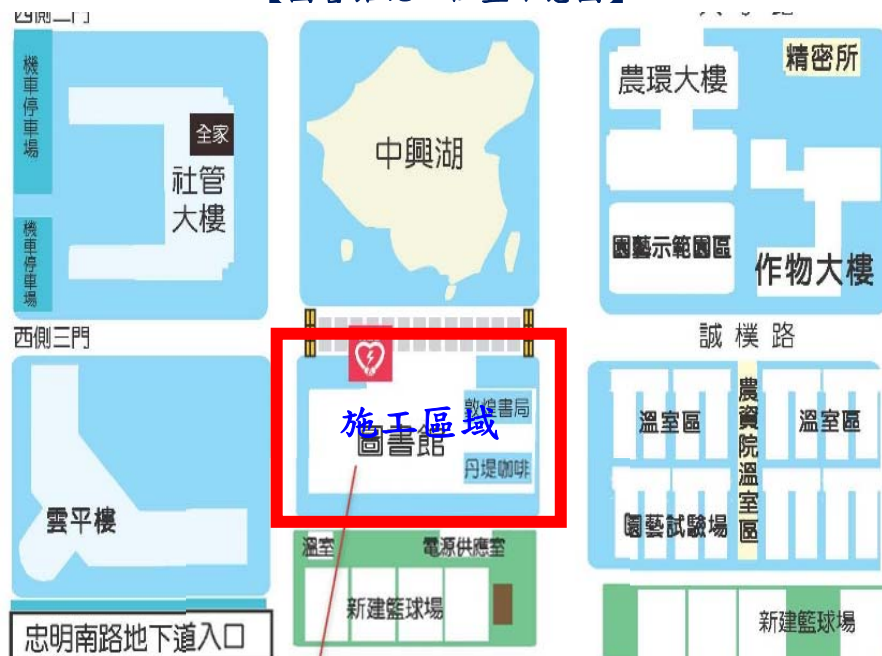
西側二門

機車停車場

全家

社管大樓

機車停車場

中興湖

農環大樓

精密所

園藝示範園區

作物大樓

西側三門

誠樸路

施工區域

敦煌書局

圖書館

丹堤咖啡

溫室區

農資院溫室區

溫室區

雲平樓

園藝試驗場

溫室

電源供應室

新建籃球場

新建籃球場

忠明南路地下道入口